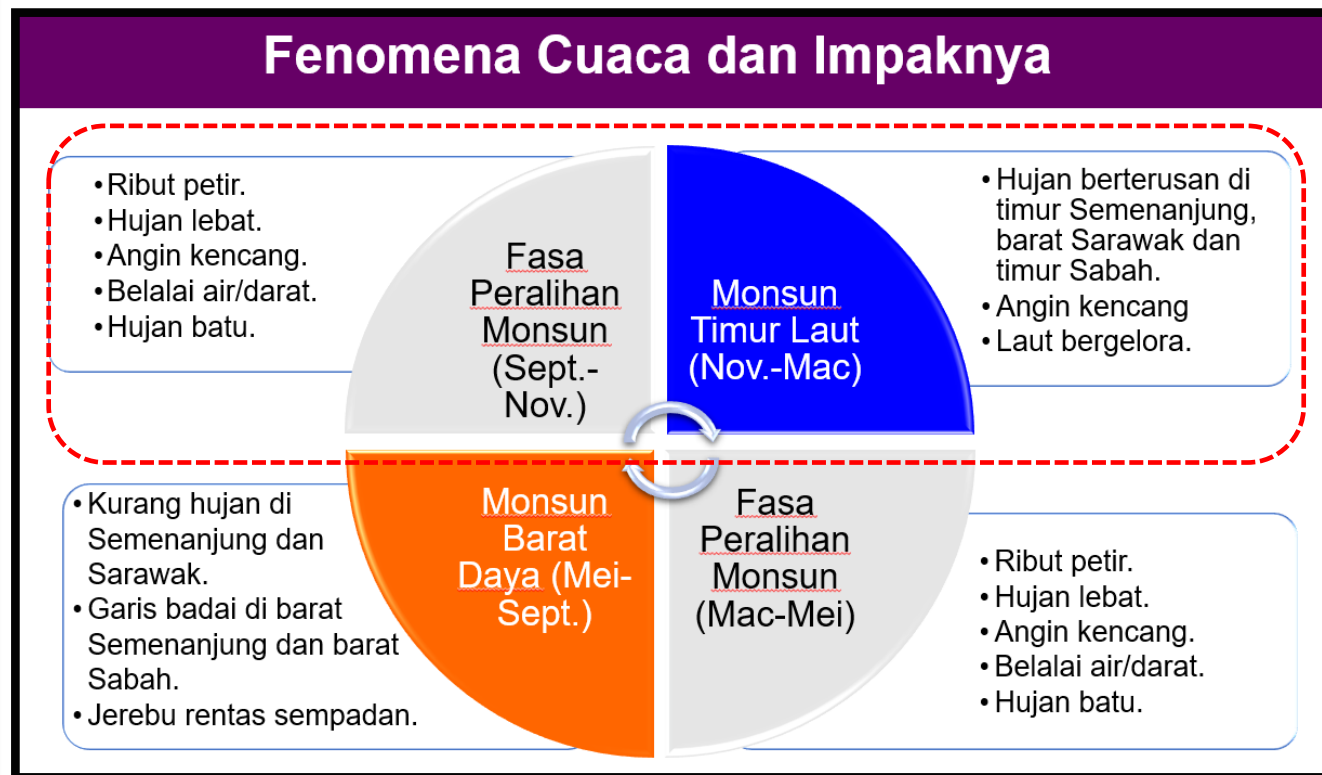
Fenomena Cuaca dan Impaknya

• Ribut petir.
• Hujan lebat.
• Angin kencang.
• Belalai air/darat.
• Hujan batu.

Fasa Peralihan Monsun (Sept.-Nov.)

Monsun Timur Laut (Nov.-Mac)

• Hujan berterusan di timur Semenanjung, barat Sarawak dan timur Sabah.
• Angin kencang
• Laut bergelora.

• Kurang hujan di Semenanjung dan Sarawak.
• Garis badai di barat Semenanjung dan barat Sabah.
• Jerebu rentas sempadan.

Monsun Barat Daya (Mei-Sept.)

Fasa Peralihan Monsun (Mac-Mei)

• Ribut petir.
• Hujan lebat.
• Angin kencang.
• Belalai air/darat.
• Hujan batu.